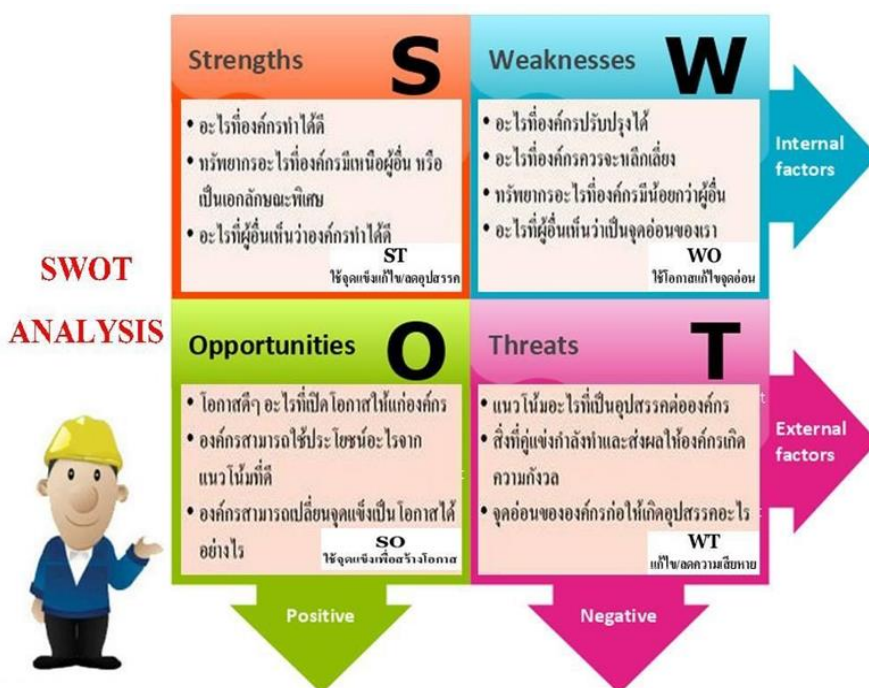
SWOT ANALYSIS

Strengths S

• อะไรที่องค์กรทำได้ดี
• ทรัพยากรอะไรที่องค์กรมีเหนือผู้อื่น หรือเป็นเอกลักษณะพิเศษ
• อะไรที่ผู้อื่นเห็นว่าองค์กรทำได้ดี

ST
ใช้จุดแข็งแก้ไข/ลดอุปสรรค

Weaknesses W

• อะไรที่องค์กรปรับปรุงได้
• อะไรที่องค์กรควรจะหลีกเลี่ยง
• ทรัพยากรอะไรที่องค์กรมีน้อยกว่าผู้อื่น
• อะไรที่ผู้อื่นเห็นว่าเป็นจุดอ่อนของเรา

WO
ใช้โอกาสแก้ไขจุดอ่อน

Internal factors

Opportunities O

• โอกาสดีๆ อะไรที่เปิดโอกาสให้แก่องค์กร
• องค์กรสามารถใช้ประโยชน์อะไรจากแนวโน้มที่ดี
• องค์กรสามารถเปลี่ยนจุดแข็งเป็นโอกาสได้อย่างไร

SO
ใช้จุดแข็งเพื่อสร้างโอกาส

Threats T

• แนวโน้มอะไรที่เป็นอุปสรรคต่อองค์กร
• สิ่งที่คู่แข่งกำลังทำและส่งผลให้องค์กรเกิดความกังวล
• จุดอ่อนขององค์กรก่อให้เกิดอุปสรรคอะไร

WT
แก้ไข/ลดความเสียหาย

External factors

Positive

Negative